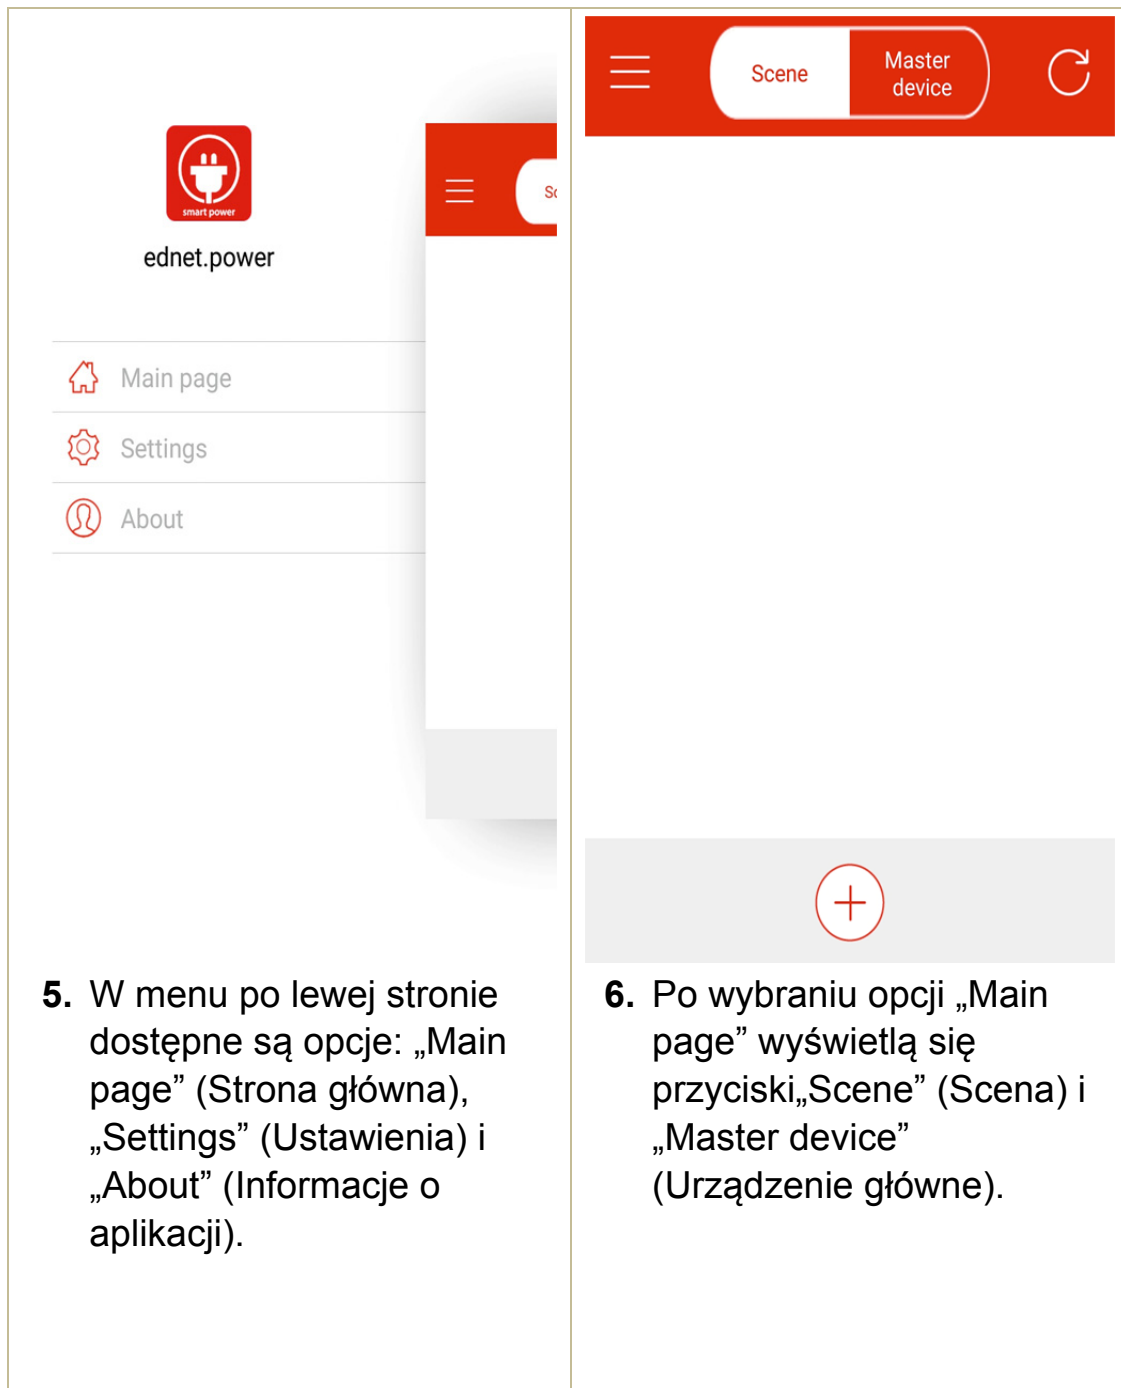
smart power

ednet.power

Main page

Settings

About

Sc

5. W menu po lewej stronie dostępne są opcje: „Main page” (Strona główna), „Settings” (Ustawienia) i „About” (Informacje o aplikacji).

Scene

Master device

6. Po wybraniu opcji „Main page” wyświetlą się przyciski„Scene” (Scena) i „Master device” (Urządzenie główne).